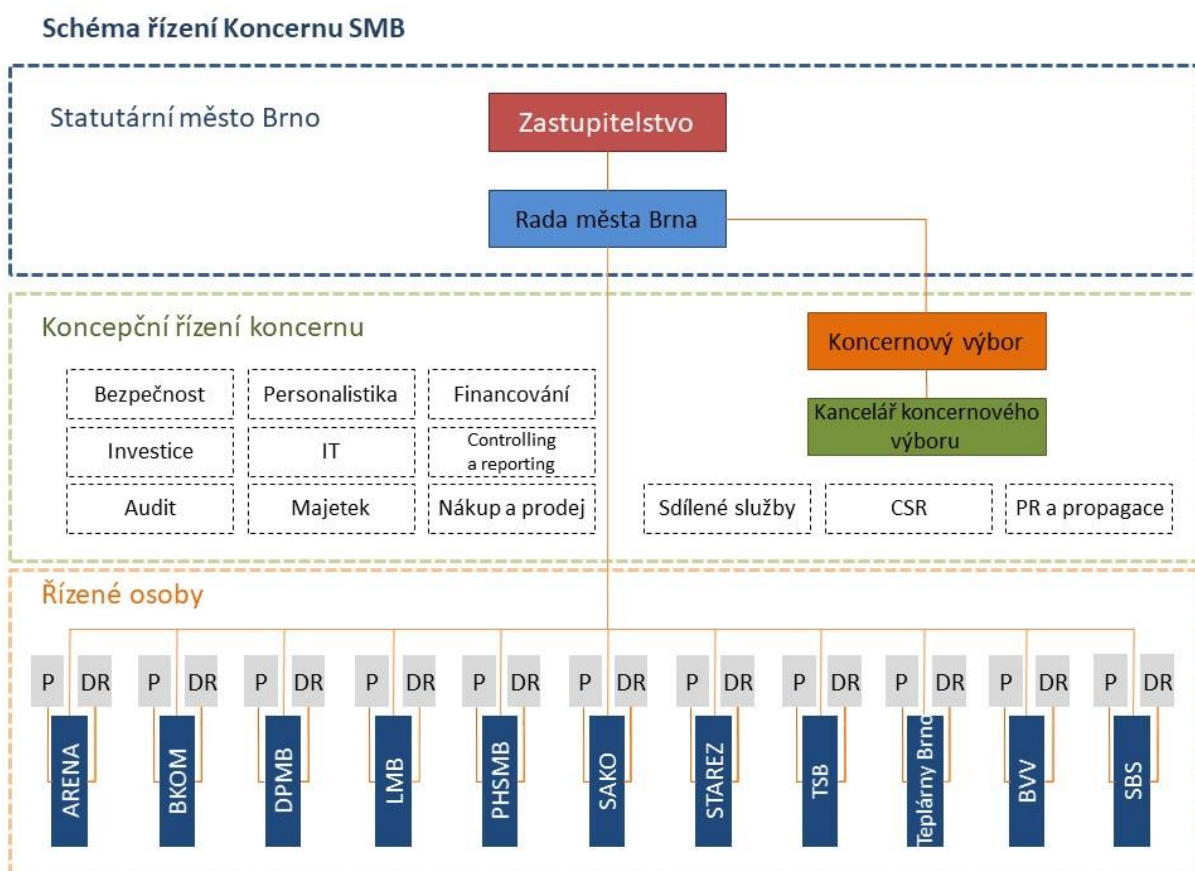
Schéma řízení Koncernu SMB

Statutární město Brno

Zastupitelstvo

Rada města Brna

Koncepční řízení koncernu

Koncernový výbor

Kancelář koncernového výboru

Bezpečnost

Personalistika

Financování

Investice

IT

Controlling a reporting

Audit

Majetek

Nákup a prodej

Sdílené služby

CSR

PR a propagace

Řízené osoby

P DR P DR P DR P DR P DR P DR P DR P DR P DR P DR P DR

ARENA

BKOM

DPMB

LMB

PHSMB

SAKO

STAREZ

TSB

Teplárny Brno

BVV

SBS